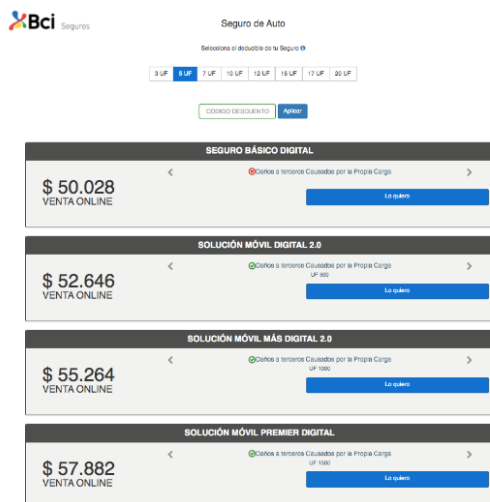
Bci Seguros

Seguro de Auto

Selecciona el deducible de tu Seguro

3 UF | 5 UF | 7 UF | 10 UF | 12 UF | 15 UF | 17 UF | 20 UF

CÓDIGO DESCUENTO | Aplicar

SEGURO BÁSICO DIGITAL

$ 50.028
VENTA ONLINE

Daños a terceros Causados por la Propia Carga

Lo quiero

SOLUCIÓN MÓVIL DIGITAL 2.0

$ 52.646
VENTA ONLINE

Daños a terceros Causados por la Propia Carga
UF 500

Lo quiero

SOLUCIÓN MÓVIL MÁS DIGITAL 2.0

$ 55.264
VENTA ONLINE

Daños a terceros Causados por la Propia Carga
UF 1000

Lo quiero

SOLUCIÓN MÓVIL PREMIER DIGITAL

$ 57.882
VENTA ONLINE

Daños a terceros Causados por la Propia Carga
UF 1500

Lo quiero